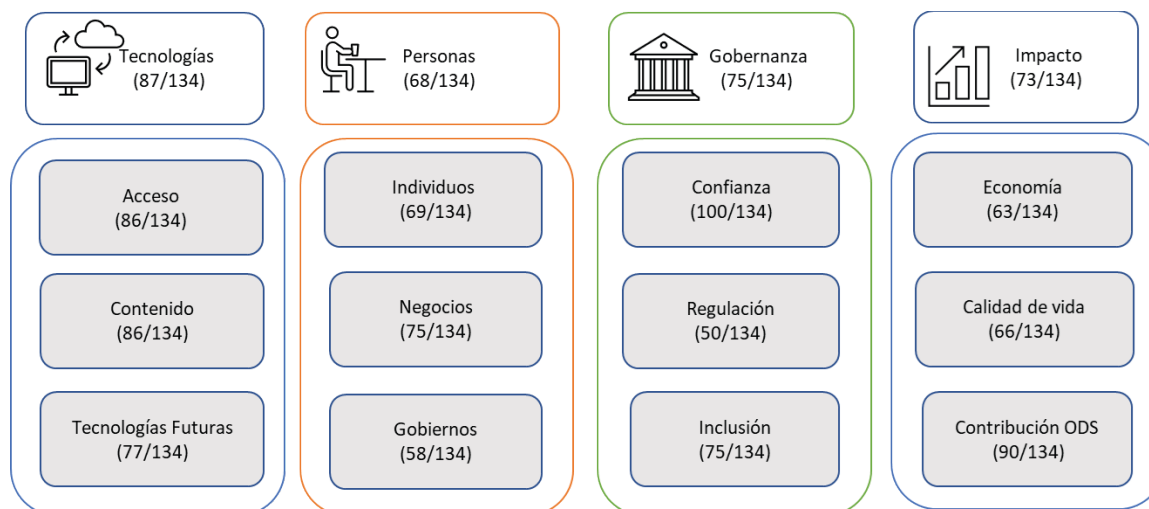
Tecnologías
(87/134)

Acceso
(86/134)

Contenido
(86/134)

Tecnologías Futuras
(77/134)

Personas
(68/134)

Individuos
(69/134)

Negocios
(75/134)

Gobiernos
(58/134)

Gobernanza
(75/134)

Confianza
(100/134)

Regulación
(50/134)

Inclusión
(75/134)

Impacto
(73/134)

Economía
(63/134)

Calidad de vida
(66/134)

Contribución ODS
(90/134)